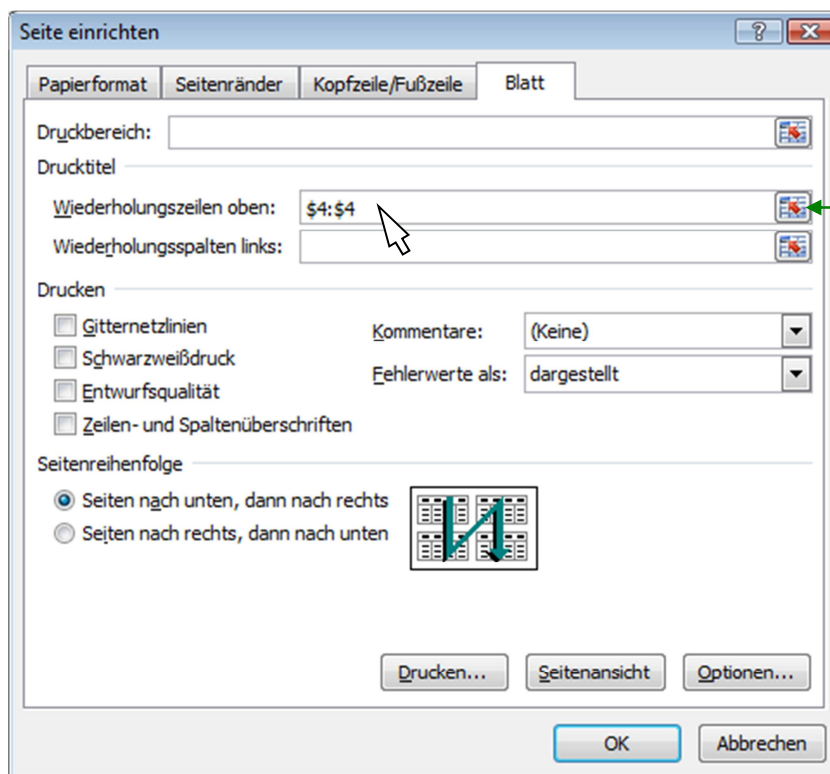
Seite einrichten

?

Papierformat | Seitenränder | Kopfzeile/Fußzeile | Blatt

Druckbereich:

Drucktitel

Wiederholungszeilen oben: $4:$4

Wiederholungsspalten links:

Drucken

Gitternetzlinien

Schwarzweißdruck

Entwurfsqualität

Zeilen- und Spaltenüberschriften

Kommentare: (Keine)

Fehlerwerte als: dargestellt

Seitenreihenfolge

Seiten nach unten, dann nach rechts

Seiten nach rechts, dann nach unten

Drucken... | Seitenansicht | Optionen...

OK | Abbrechen